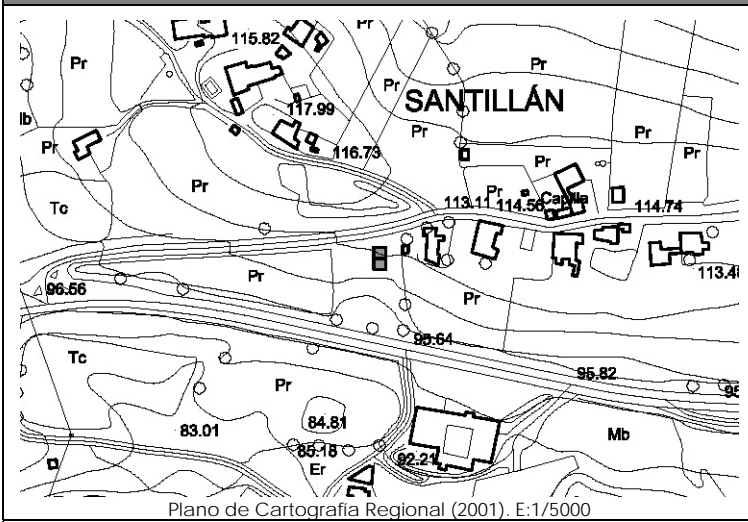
Pr
115.82
Pr
Pr
SANTILLÁN
117.99
Ib
Pr
Pr
Pr
116.73
Pr
Pr
Pr
Tc
Pr
113.11
114.56
Capilla
114.74
Pr
113.48
96.56
Pr
95.64
Tc
Pr
95.82
95
84.81
83.01
85.18
Mb
Er
92.21
Plano de Cartografía Regional (2001). E:1/5000